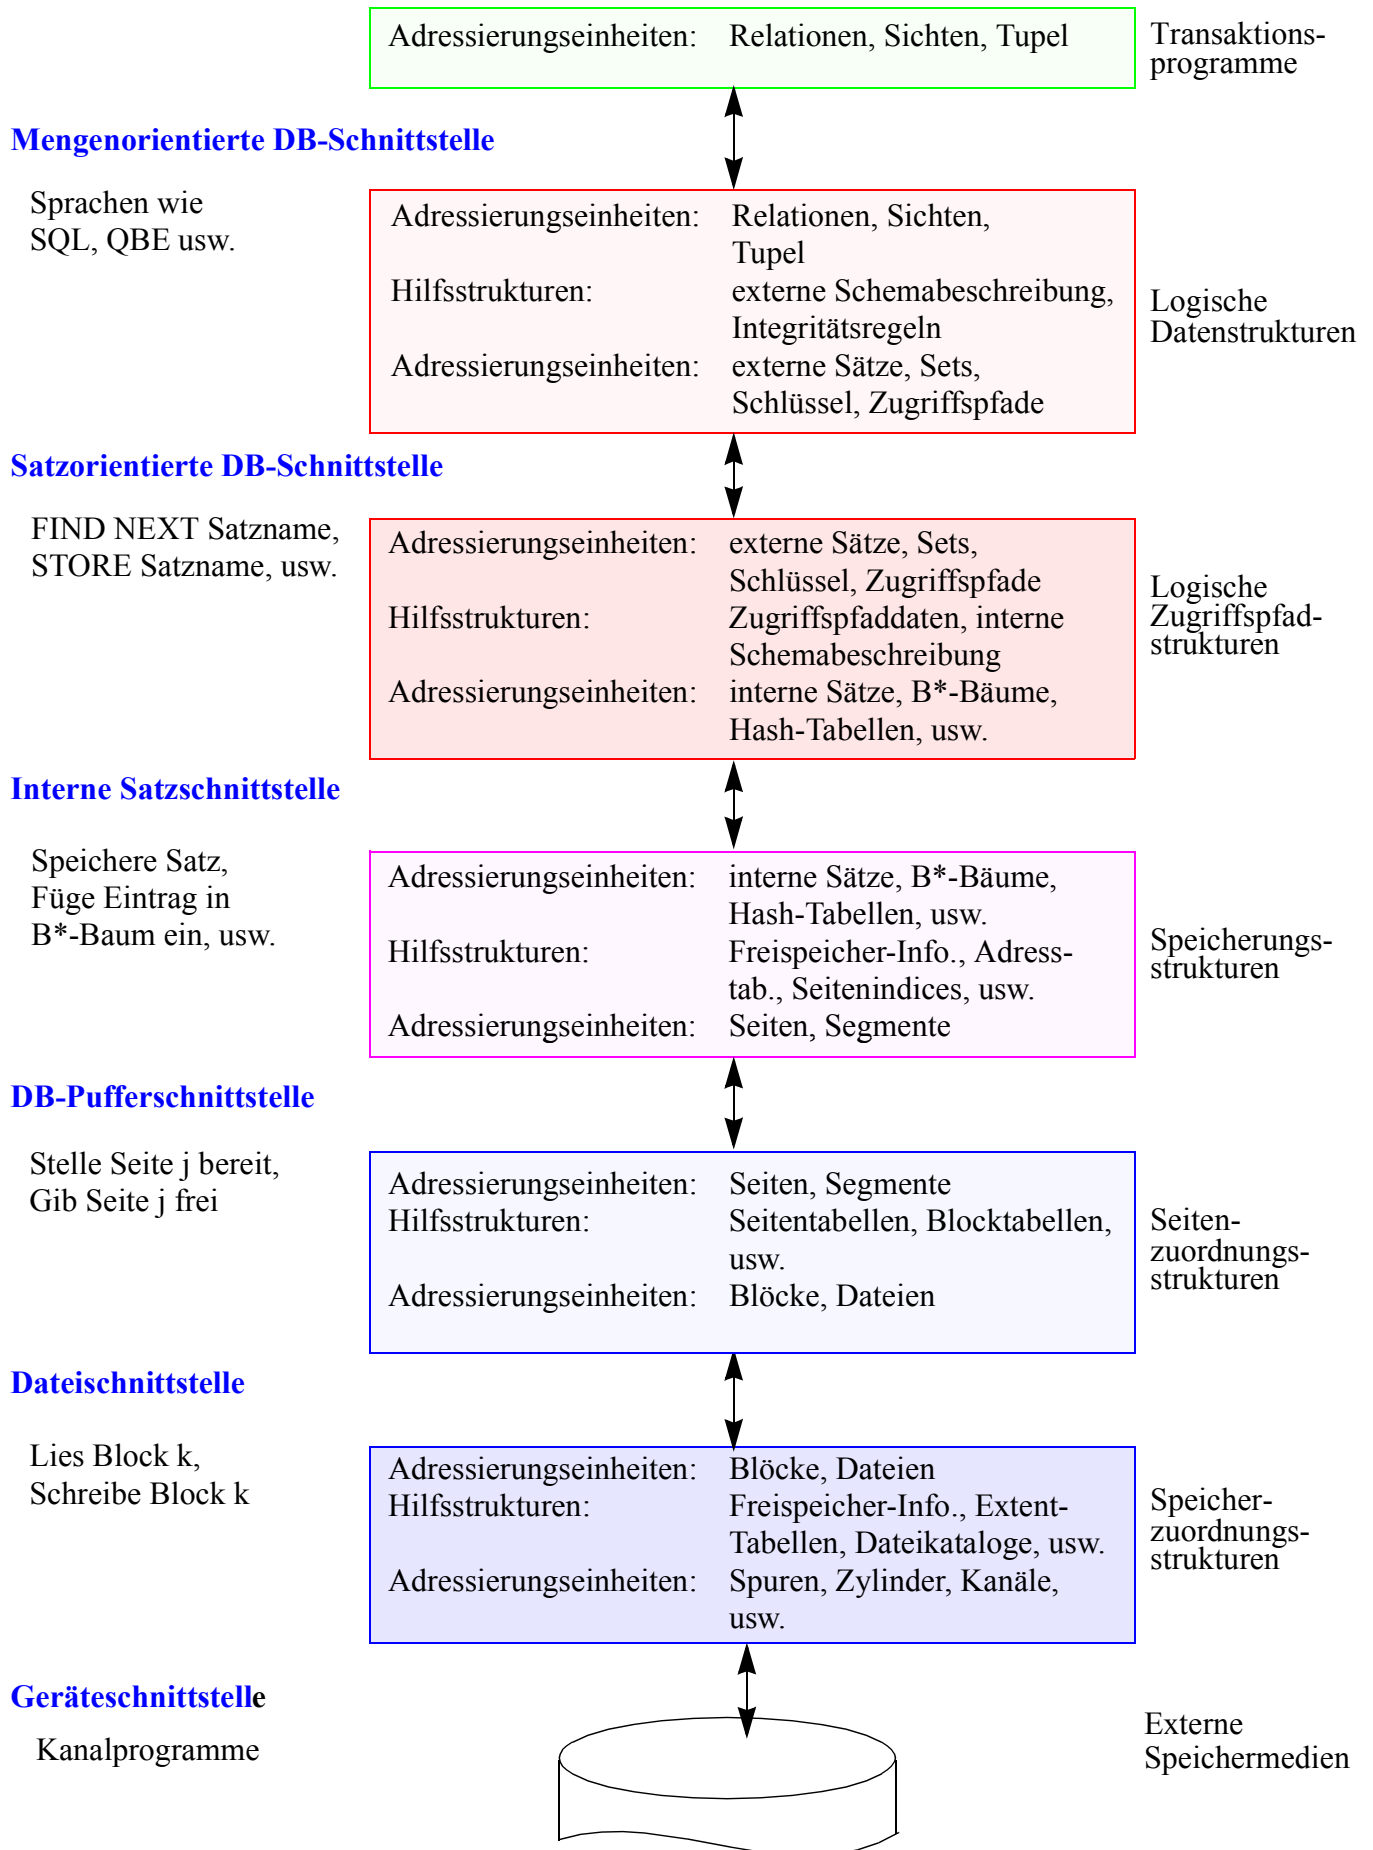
Adressierungseinheiten: Relationen, Sichten, Tupel

Transaktionsprogramme

Mengenorientierte DB-Schnittstelle

Sprachen wie SQL, QBE usw.

Adressierungseinheiten: Relationen, Sichten, Tupel
Hilfsstrukturen: externe Schemabeschreibung, Integritätsregeln
Adressierungseinheiten: externe Sätze, Sets, Schlüssel, Zugriffspfade

Logische Datenstrukturen

Satzorientierte DB-Schnittstelle

FIND NEXT Satzname, STORE Satzname, usw.

Adressierungseinheiten: externe Sätze, Sets, Schlüssel, Zugriffspfade
Hilfsstrukturen: Zugriffspfaddaten, interne Schemabeschreibung
Adressierungseinheiten: interne Sätze, B*-Bäume, Hash-Tabellen, usw.

Logische Zugriffspfadstrukturen

Interne Satzschnittstelle

Speichere Satz, Füge Eintrag in B*-Baum ein, usw.

Adressierungseinheiten: interne Sätze, B*-Bäume, Hash-Tabellen, usw.
Hilfsstrukturen: Freispeicher-Info., Adresstab., Seitenindices, usw.
Adressierungseinheiten: Seiten, Segmente

Speicherungsstrukturen

DB-Pufferschnittstelle

Stelle Seite j bereit, Gib Seite j frei

Adressierungseinheiten: Seiten, Segmente
Hilfsstrukturen: Seitentabellen, Blocktabellen, usw.
Adressierungseinheiten: Blöcke, Dateien

Seitenzuordnungsstrukturen

Dateischnittstelle

Lies Block k, Schreibe Block k

Adressierungseinheiten: Blöcke, Dateien
Hilfsstrukturen: Freispeicher-Info., Extent-Tabellen, Dateikataloge, usw.
Adressierungseinheiten: Spuren, Zylinder, Kanäle, usw.

Speicherzuordnungsstrukturen

Geräteschnittstelle

Kanalprogramme

Externe Speichermedien